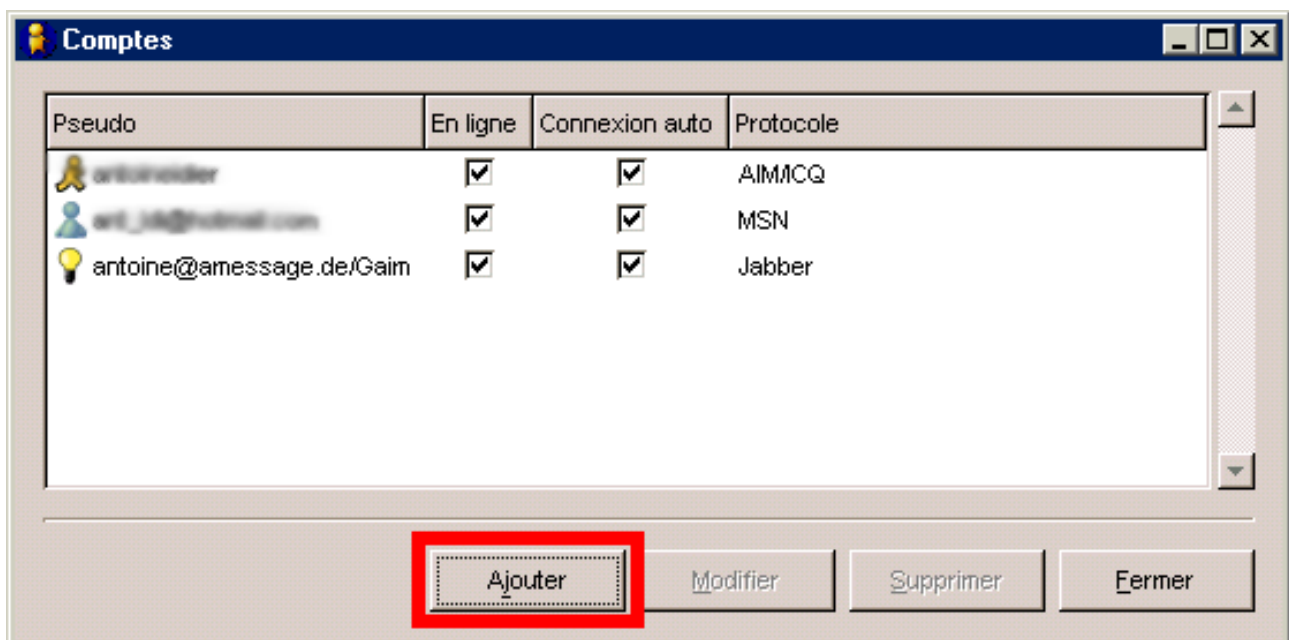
Comptes

| Pseudo | En ligne | Connexion auto | Protocole |
|---|---|---|---|
| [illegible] | ☑ | ☑ | AIM/ICQ |
| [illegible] | ☑ | ☑ | MSN |
| antoine@amessage.de/Gaim | ☑ | ☑ | Jabber |

Ajouter
Modifier
Supprimer
Fermer